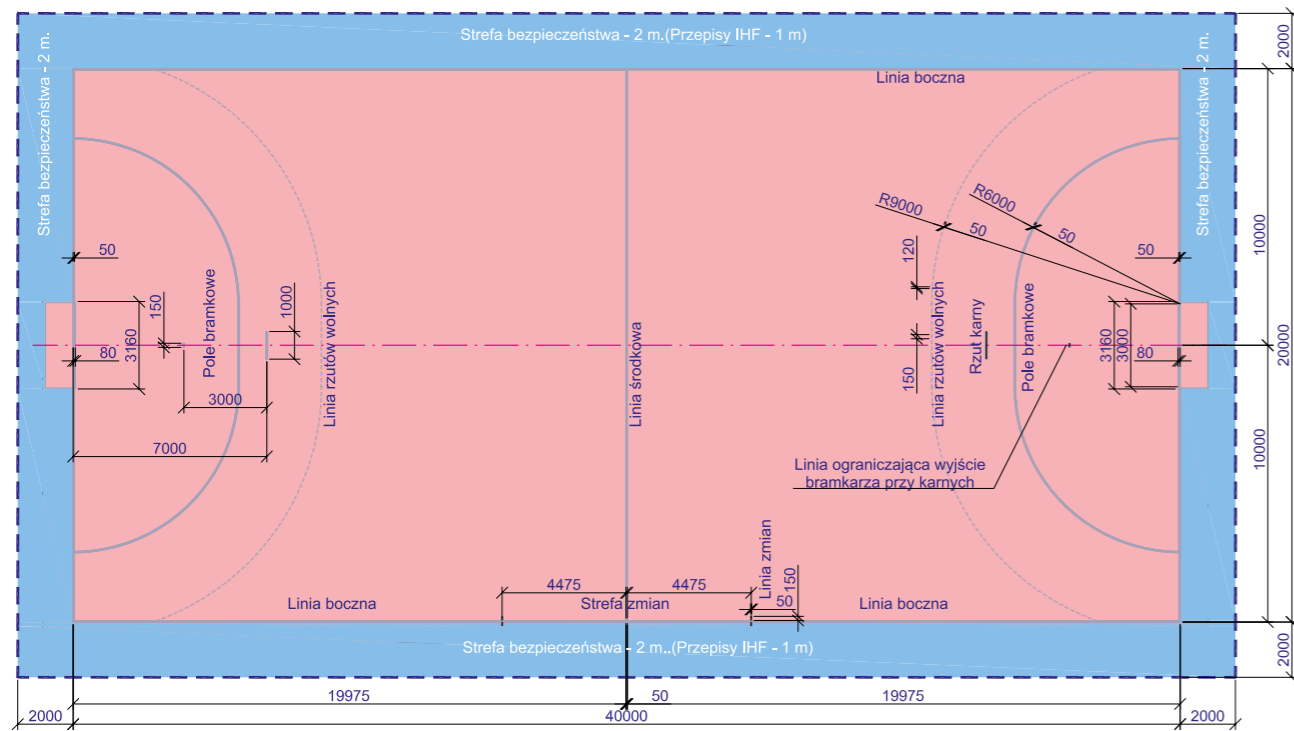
Strefa bezpieczeństwa - 2 m.(Przepisy IHF - 1 m)

Strefa bezpieczeństwa - 2 m.

Strefa bezpieczeństwa - 2 m.

Linia boczna

2000

R9000

R6000

50

50

50

50

120

1000

150

3160

80

Pole bramkowe

Linia rzutów wolnych

Linia środkowa

Linia rzutów wolnych

Rzut karny

Pole bramkowe

3160

3000

80

10000

20000

10000

150

3000

7000

Linia ograniczająca wyjście bramkarza przy karnych

Linia zmian

150

50

4475

4475

Linia boczna

Strefa zmian

Linia boczna

Strefa bezpieczeństwa - 2 m..(Przepisy IHF - 1 m)

2000

19975

50

19975

2000

40000

2000